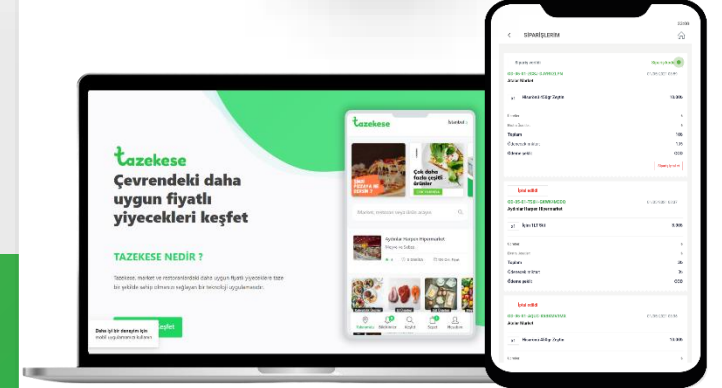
tazekese

Çevrendeki daha uygun fiyatlı yiyecekleri keşfet

TAZEKESE NEDİR ?

Tazekese, market ve restoranlardaki daha uygun fiyatlı yiyeceklere tüm bir şekilde sahip olmanızı sağlayan bir teknoloji uygulamasıdır.

Daha iyi bir deneyim için mobil uygulamamızı kullanın

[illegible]keşfet

tazekese

İstanbul

Çok daha fazla çeşitli ürünler

Market, restoran veya ürün arayın

Aydınlar Kurpan Hipermarket

Ana Sayfa

Bildirimler

Keşfet

Sepet

Hesabım

SİPARİŞLERİM

Sipariş edildi

Arıner Market

Hazır Tedarik

Toplam

Ödenecek tutar

Ödeme şekli

İptal edildi

Aydınlar Kurpan Hipermarket

Toplam

Ödenecek tutar

Ödeme şekli

İptal edildi

Arıner Market